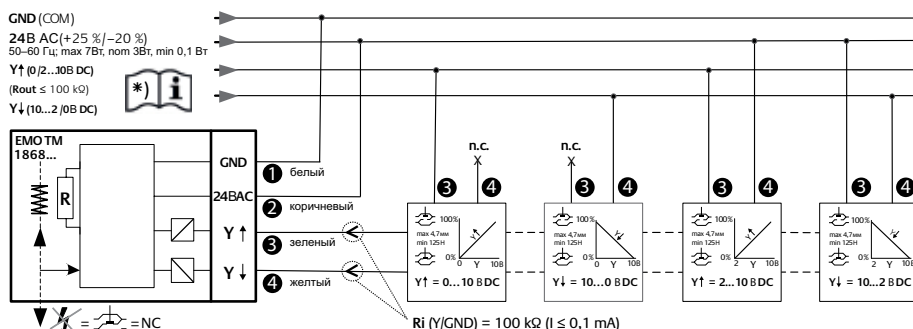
GND (COM)
24В AC(+25 %/–20 %)
50–60 Гц; max 7Вт, nom 3Вт, min 0,1 Вт
Y↑ (0/2...10В DC)
(Rout ≤ 100 kΩ)
Y↓ (10...2 /0В DC)

*) i

EMO TM
1868...

R

GND
24BAC
Y ↑
Y ↓

1 белый
2 коричневый
3 зеленый
4 желтый

= NC

Ri (Y/GND) = 100 kΩ (I ≤ 0,1 mA)

n.c.
3 4
100%
max 4,7мм
min 125H
0%
0 Y 10В
Y↑ = 0...10 В DC

n.c.
3 4
100%
max 4,7мм
min 125H
0%
0 Y 10В
Y↓ = 10...0 В DC

3 4
100%
max 4,7мм
min 125H
0%
2 Y 10В
Y↑ = 2...10 В DC

3 4
100%
max 4,7мм
min 125H
0%
2 Y 10В
Y↓ = 10...2 В DC